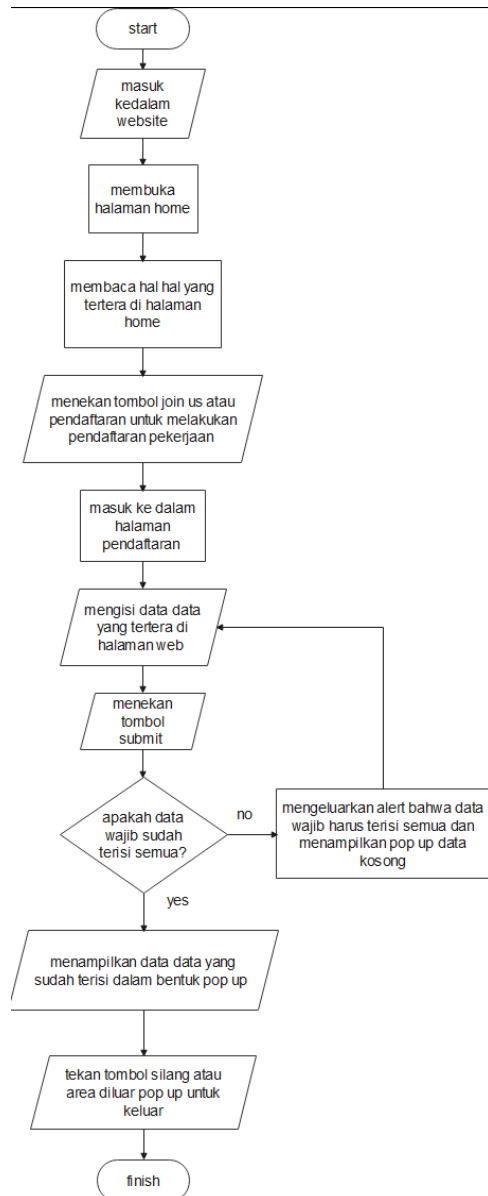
start

masuk kedalam website

membuka halaman home

membaca hal hal yang tertera di halaman home

menekan tombol join us atau pendaftaran untuk melakukan pendaftaran pekerjaan

masuk ke dalam halaman pendaftaran

mengisi data data yang tertera di halaman web

menekan tombol submit

apakah data wajib sudah terisi semua?

no

mengeluarkan alert bahwa data wajib harus terisi semua dan menampilkan pop up data kosong

yes

menampilkan data data yang sudah terisi dalam bentuk pop up

tekan tombol silang atau area diluar pop up untuk keluar

finish